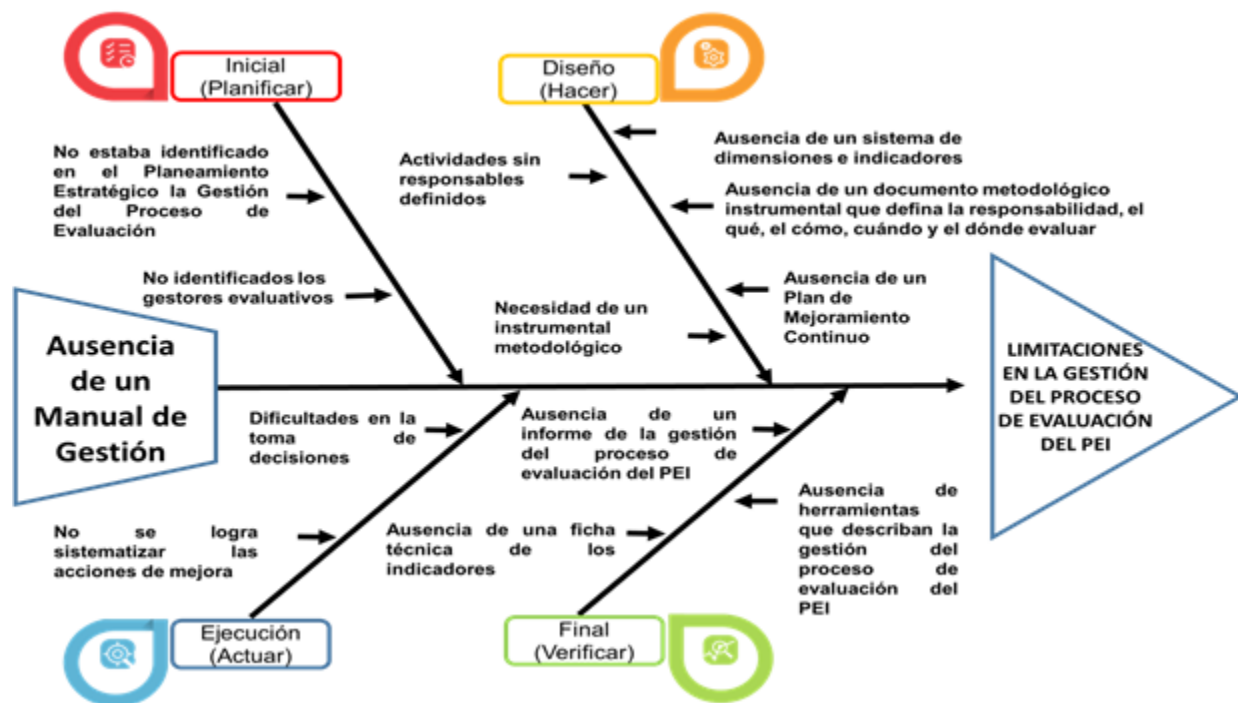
Inicial (Planificar)

Diseño (Hacer)

No estaba identificado en el Planeamiento Estratégico la Gestión del Proceso de Evaluación

Actividades sin responsables definidos

Ausencia de un sistema de dimensiones e indicadores

Ausencia de un documento metodológico instrumental que defina la responsabilidad, el qué, el cómo, cuándo y el dónde evaluar

No identificados los gestores evaluativos

Necesidad de un instrumental metodológico

Ausencia de un Plan de Mejoramiento Continuo

Ausencia de un Manual de Gestión

LIMITACIONES EN LA GESTIÓN DEL PROCESO DE EVALUACIÓN DEL PEI

Dificultades en la toma de decisiones

Ausencia de un informe de la gestión del proceso de evaluación del PEI

Ausencia de herramientas que describan la gestión del proceso de evaluación del PEI

No se logra sistematizar las acciones de mejora

Ausencia de una ficha técnica de los indicadores

Ejecución (Actuar)

Final (Verificar)